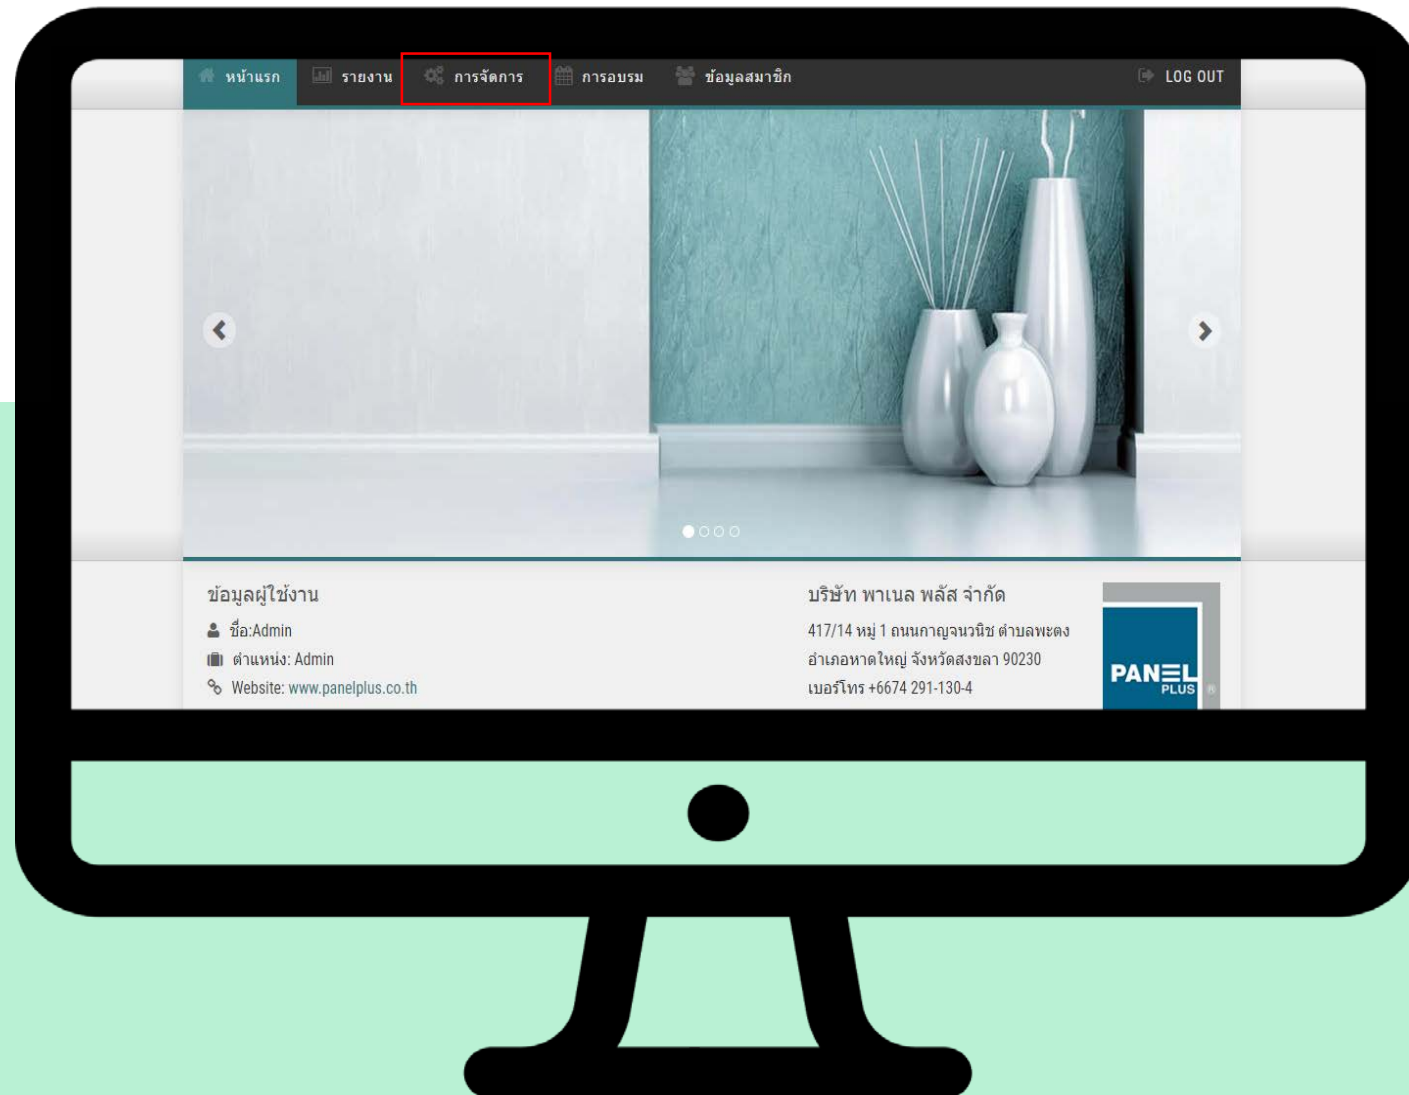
หน้าแรก รายงาน การจัดการ การอบรม ข้อมูลสมาชิก LOG OUT

ข้อมูลผู้ใช้งาน

ชื่อ:Admin

ตำแหน่ง: Admin

Website: www.panelplus.co.th

บริษัท พาเนล พลัส จำกัด

417/14 หมู่ 1 ถนนกาญจนวนิช ตำบลพะตง

อำเภอหาดใหญ่ จังหวัดสงขลา 90230

เบอร์โทร +6674 291-130-4

PANEL PLUS